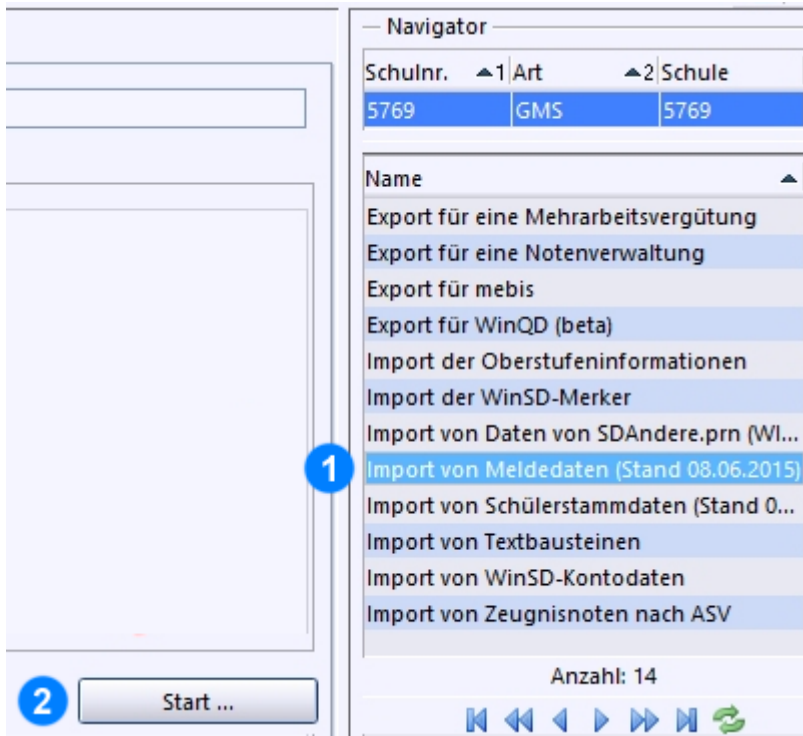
Navigator

| Schulnr. ▲1 | Art ▲2 | Schule |
|---|---|---|
| 5769 | GMS | 5769 |

Name
Export für eine Mehrarbeitsvergütung
Export für eine Notenverwaltung
Export für mebis
Export für WinQD (beta)
Import der Oberstufeninformationen
Import der WinSD-Merker
Import von Daten von SDAndere.prn (WI...
1
Import von Meldedaten (Stand 08.06.2015)
Import von Schülerstammdaten (Stand 0...
Import von Textbausteinen
Import von WinSD-Kontodaten
Import von Zeugnisnoten nach ASV

Anzahl: 14

2
Start ...